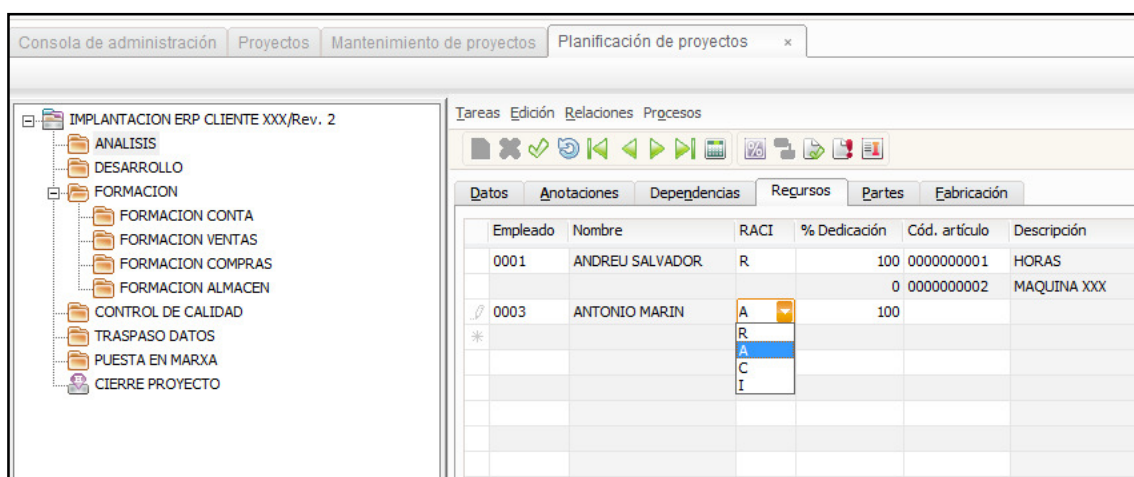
Consola de administración | Proyectos | Mantenimiento de proyectos | Planificación de proyectos ×

IMPLANTACION ERP CLIENTE XXX/Rev. 2
ANALISIS
DESARROLLO
FORMACION
FORMACION CONTA
FORMACION VENTAS
FORMACION COMPRAS
FORMACION ALMACEN
CONTROL DE CALIDAD
TRASPASO DATOS
PUESTA EN MARXA
CIERRE PROYECTO

Tareas Edición Relaciones Procesos

Datos | Anotaciones | Dependencias | Recursos | Partes | Fabricación

| Empleado | Nombre | RACI | % Dedicación | Cód. artículo | Descripción |
|---|---|---|---|---|---|
| 0001 | ANDREU SALVADOR | R | 100 | 0000000001 | HORAS |
| | | | 0 | 0000000002 | MAQUINA XXX |
| 0003 | ANTONIO MARIN | A | 100 | | |

R
A
C
I